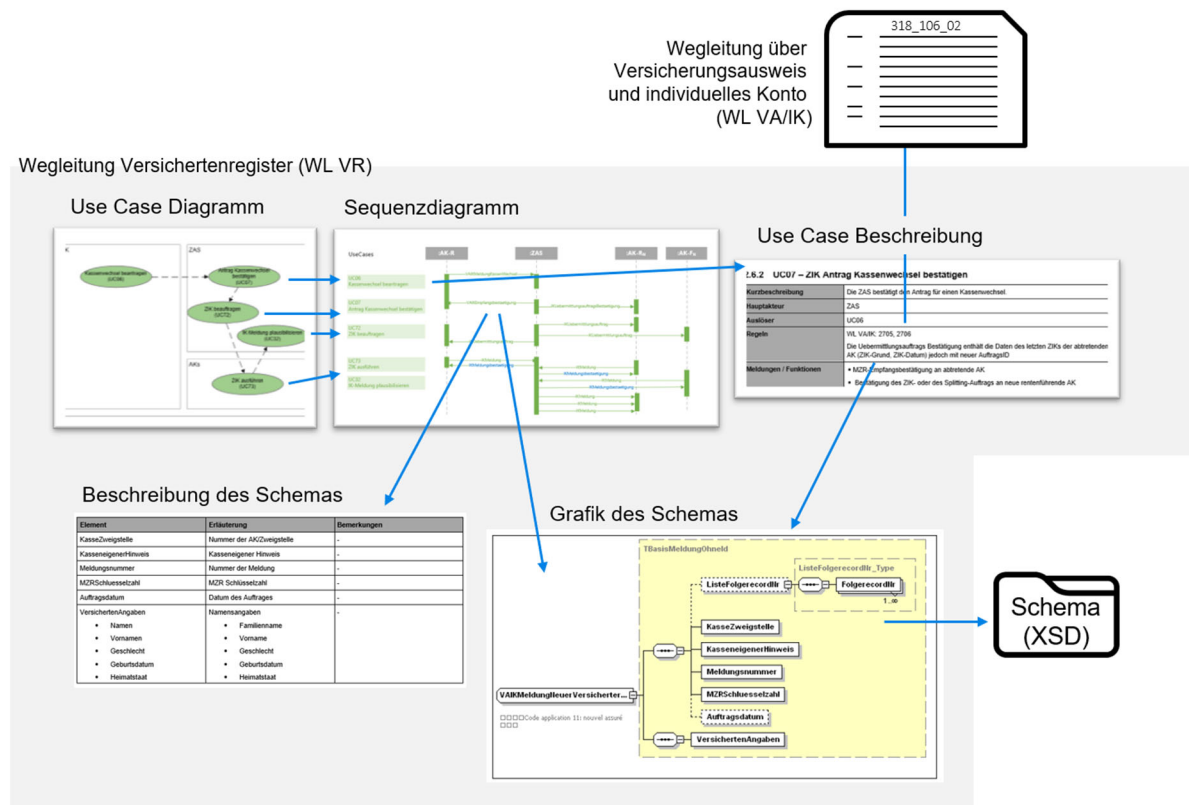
318_106_02

Wegleitung über Versicherungsausweis und individuelles Konto (WL VA/IK)

Wegleitung Versichertenregister (WL VR)

Use Case Diagramm

K

ZAS

Kassenwechsel beantragen (UC06)

Antrag Kassenwechsel bestätigen (UC07)

ZIK beauftragen (UCT2)

IK-Meldung plausibilisieren (UC32)

AKs

ZIK ausführen (UCT3)

Sequenzdiagramm

UseCases

:AK-N

:ZAS

:AK-Ra

:AK-Fa

UC06 Kassenwechsel beantragen

UC07 Antrag Kassenwechsel bestätigen

UCT2 ZIK beauftragen

UCT3 ZIK ausführen

UC32 IK-Meldung plausibilisieren

Use Case Beschreibung

2.6.2 UC07 – ZIK Antrag Kassenwechsel bestätigen

| Kurzbeschreibung | Die ZAS bestätigt den Antrag für einen Kassenwechsel. |
|---|---|
| Hauptakteur | ZAS |
| Auslöser | UC06 |
| Regeln | WL VA/IK: 2705, 2706 Die Uebermittlungsauftrags Bestätigung enthält die Daten des letzten ZIKs der abtretenden AK (ZIK-Grund, ZIK-Datum) jedoch mit neuer AuftragsID |
| Meldungen / Funktionen | • MZR-Empfangsbestätigung an abtretende AK • Bestätigung des ZIK- oder des Splitting-Auftrags an neue rentenführende AK |

Beschreibung des Schemas

| Element | Erläuterung | Bemerkungen |
|---|---|---|
| KasseZweigstelle | Nummer der AK/Zweigstelle | - |
| KasseneigenerHinweis | Kasseneigener Hinweis | - |
| Meldungsnummer | Nummer der Meldung | - |
| MZRSchluesselzahl | MZR Schlüsselzahl | - |
| Auftragsdatum | Datum des Auftrages | - |
| VersichertenAngaben • Namen • Vornamen • Geschlecht • Geburtsdatum • Heimatstaat | Namensangaben • Familienname • Vorname • Geschlecht • Geburtsdatum • Heimatstaat | - |

Grafik des Schemas

TBasisMeldungOhneId

ListeFolgerecordIlr_Type

ListeFolgerecordIlr

FolgerecordIlr

1..∞

KasseZweigstelle

KasseneigenerHinweis

Meldungsnummer

MZRSchluesselzahl

Auftragsdatum

VersichertenAngaben

VAIKMeldungNeuerVersicherter...

□□□□Code application 11: nouvel assuré □□□

Schema (XSD)